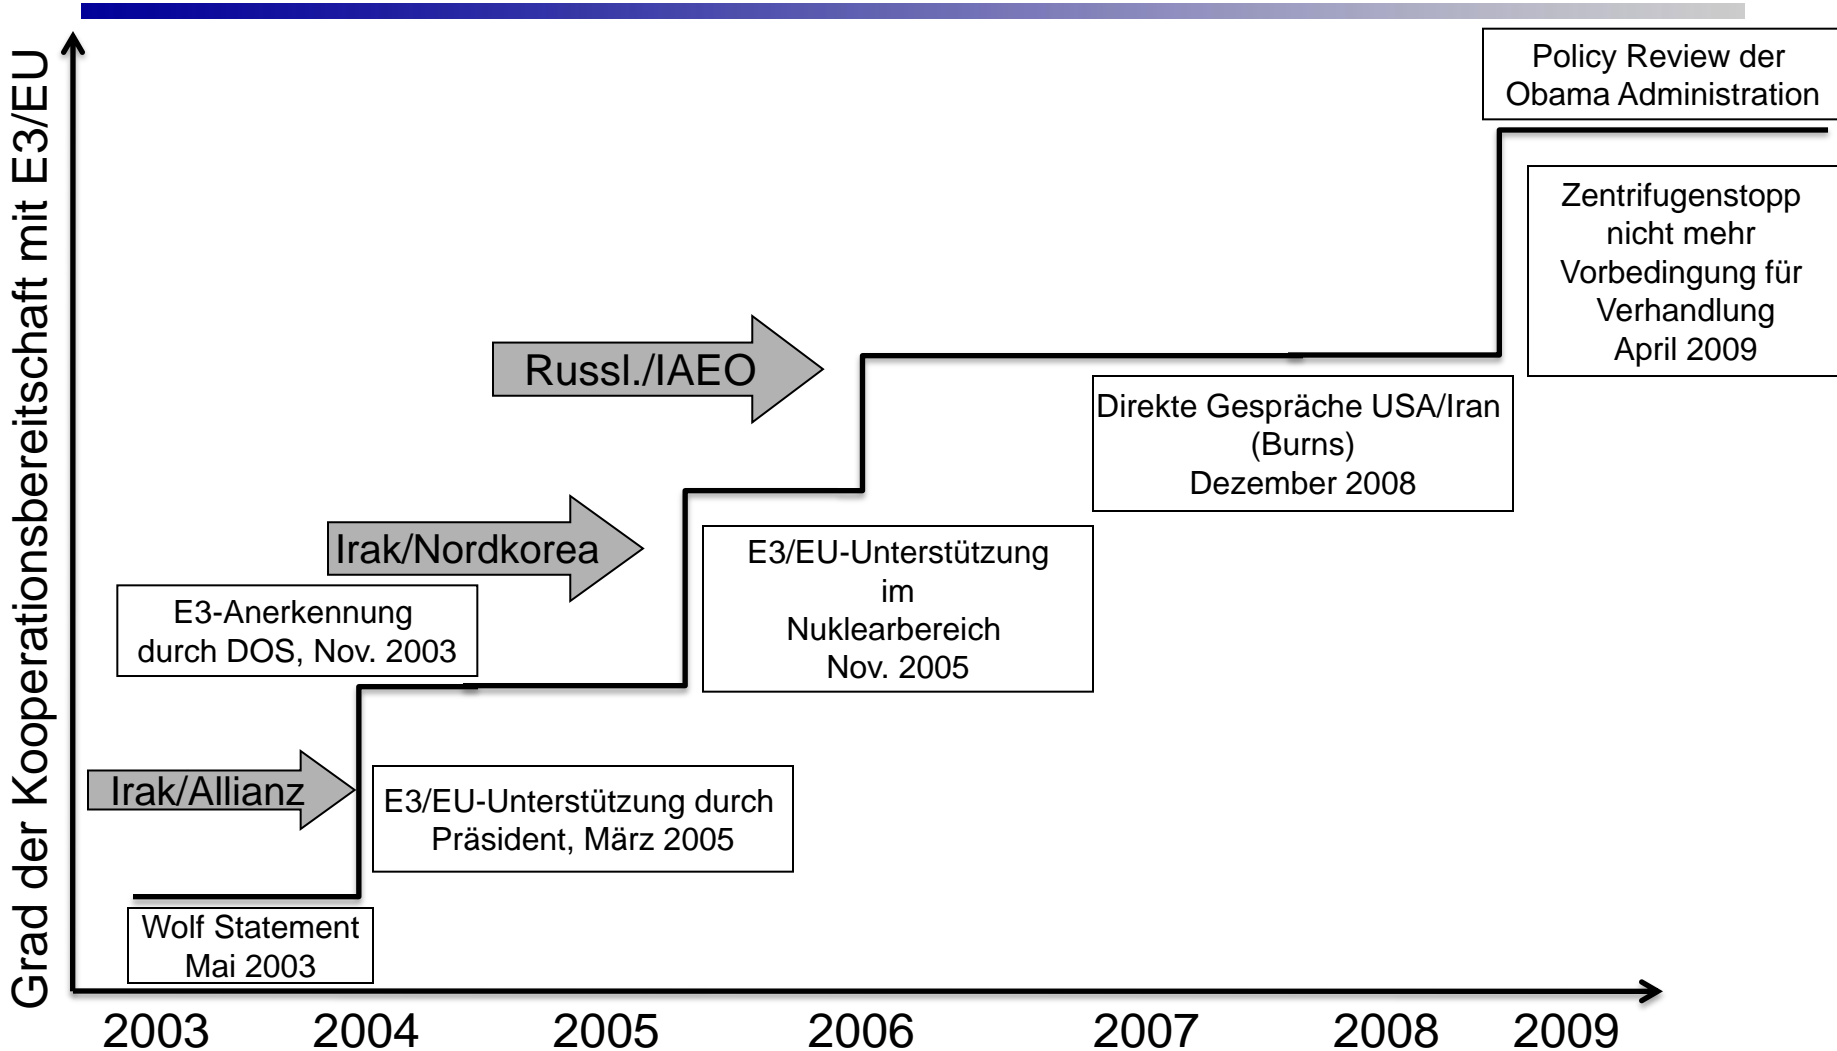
Grad der Kooperationsbereitschaft mit E3/EU

Policy Review der Obama Administration

Zentrifugenstopp nicht mehr Vorbedingung für Verhandlung April 2009

Russl./IAEO

Direkte Gespräche USA/Iran (Burns) Dezember 2008

Irak/Nordkorea

E3/EU-Unterstützung im Nuklearbereich Nov. 2005

E3-Anerkennung durch DOS, Nov. 2003

Irak/Allianz

E3/EU-Unterstützung durch Präsident, März 2005

Wolf Statement Mai 2003

2003 2004 2005 2006 2007 2008 2009